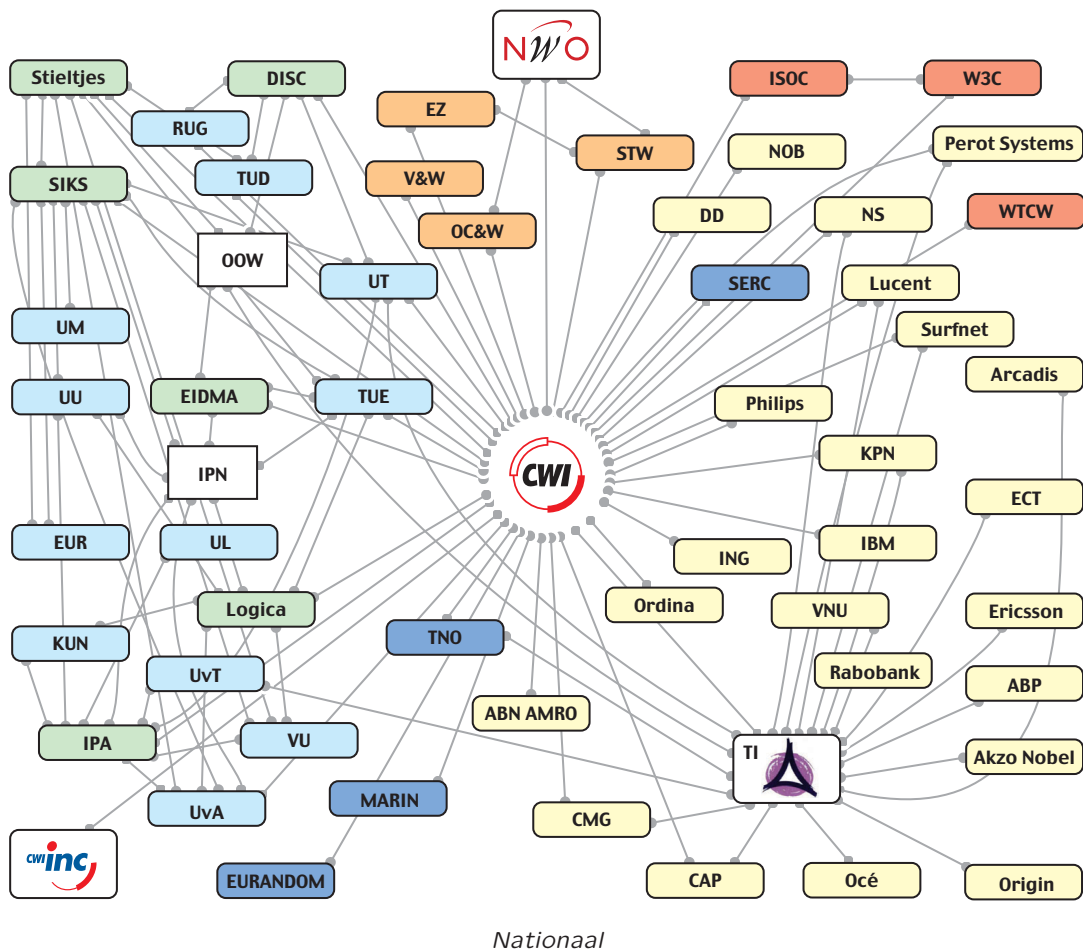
NWO

Stieltjes
DISC
RUG
TUD
SIKS
OOW
UT
UM
UU
EIDMA
TUE
IPN
EUR
UL
Logica
KUN
UvT
IPA
VU
UvA
CWI inc

EZ
V&W
OC&W
STW
TNO
MARIN
EURANDOM
ABN AMRO
CMG

CWI

ISOC
W3C
NOB
Perot Systems
DD
NS
WTCW
SERC
Lucent
Surfnet
Arcadis
Philips
KPN
ECT
ING
IBM
Ordina
VNU
Ericsson
Rabobank
ABP
TI
Akzo Nobel
CAP
Océ
Origin

Nationaal